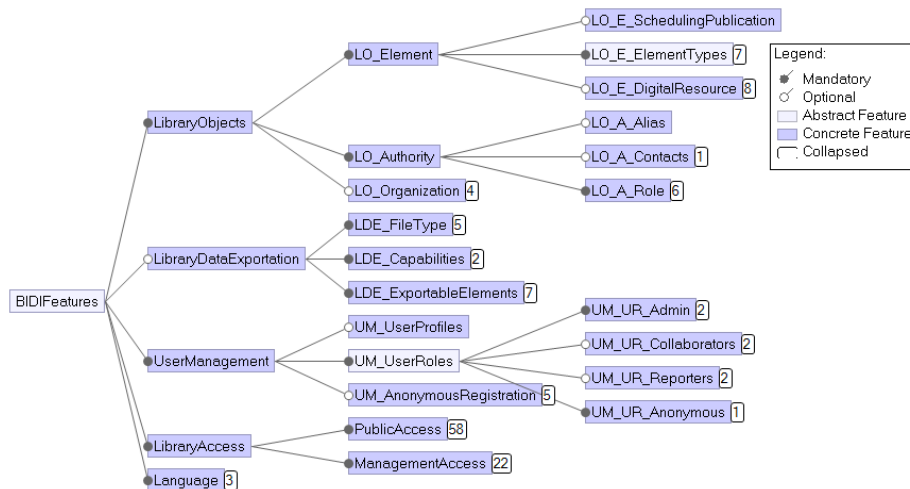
BIDIFeatures

LibraryObjects

LO_Element

LO_E_SchedulingPublication

LO_E_ElementTypes 7

LO_E_DigitalResource 8

LO_Authority

LO_A_Alias

LO_A_Contacts 1

LO_A_Role 6

LO_Organization 4

LibraryDataExportation

LDE_FileType 5

LDE_Capabilities 2

LDE_ExportableElements 7

UserManagement

UM_UserProfiles

UM_UserRoles

UM_UR_Admin 2

UM_UR_Collaborators 2

UM_UR_Reporters 2

UM_UR_Anonymous 1

UM_AnonymousRegistration 5

LibraryAccess

PublicAccess 58

ManagementAccess 22

Language 3

Legend:
Mandatory
Optional
Abstract Feature
Concrete Feature
Collapsed